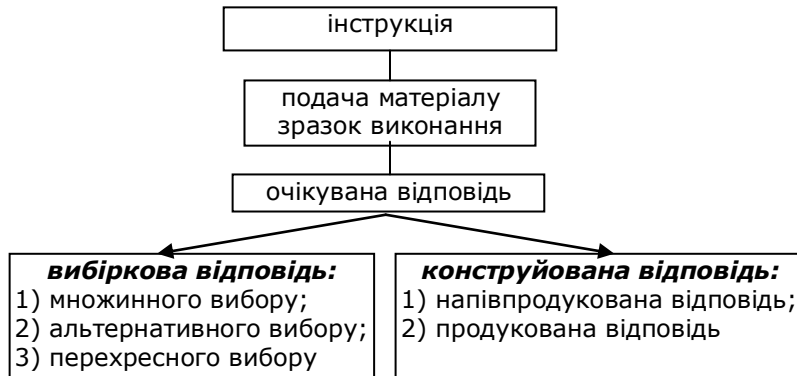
інструкція

подача матеріалу
зразок виконання

очікувана відповідь

*вибіркова відповідь:*
1) множинного вибору;
2) альтернативного вибору;
3) перехресного вибору

*конструйована відповідь:*
1) напівпродукована відповідь;
2) продукована відповідь